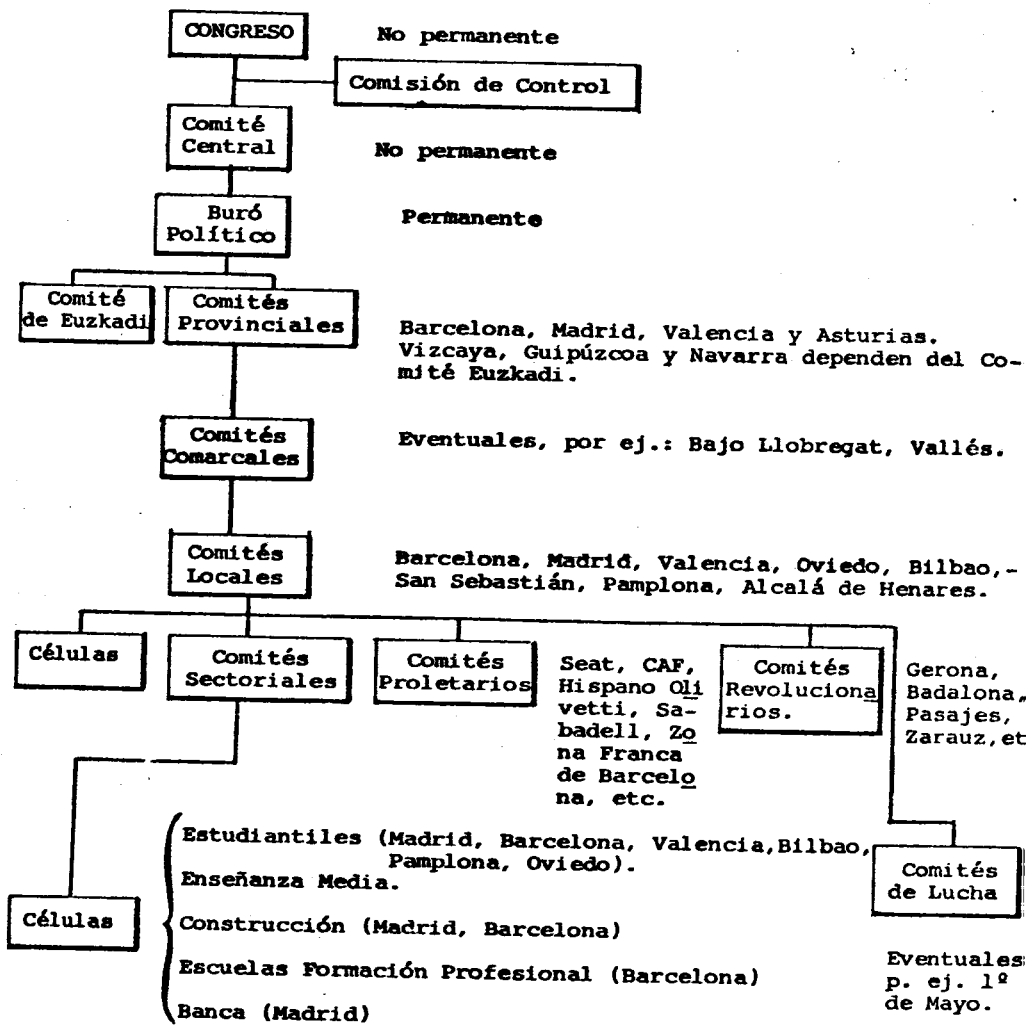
CONGRESO

No permanente

Comisión de Control

Comité Central

No permanente

Buró Político

Permanente

Comité de Euzkadi

Comités Provinciales

Barcelona, Madrid, Valencia y Asturias. Vizcaya, Guipúzcoa y Navarra dependen del Comité Euzkadi.

Comités Comarcales

Eventuales, por ej.: Bajo Llobregat, Vallés.

Comités Locales

Barcelona, Madrid, Valencia, Oviedo, Bilbao,- San Sebastián, Pamplona, Alcalá de Henares.

Células

Comités Sectoriales

Comités Proletarios

Seat, CAF, Hispano Olivetti, Sabadell, Zona Franca de Barcelona, etc.

Comités Revolucionarios.

Gerona, Badalona, Pasajes, Zarauz, et

Células

Estudiantiles (Madrid, Barcelona, Valencia, Bilbao, Pamplona, Oviedo).
Enseñanza Media.
Construcción (Madrid, Barcelona)
Escuelas Formación Profesional (Barcelona)
Banca (Madrid)

Comités de Lucha

Eventuales: p. ej. 1º de Mayo.